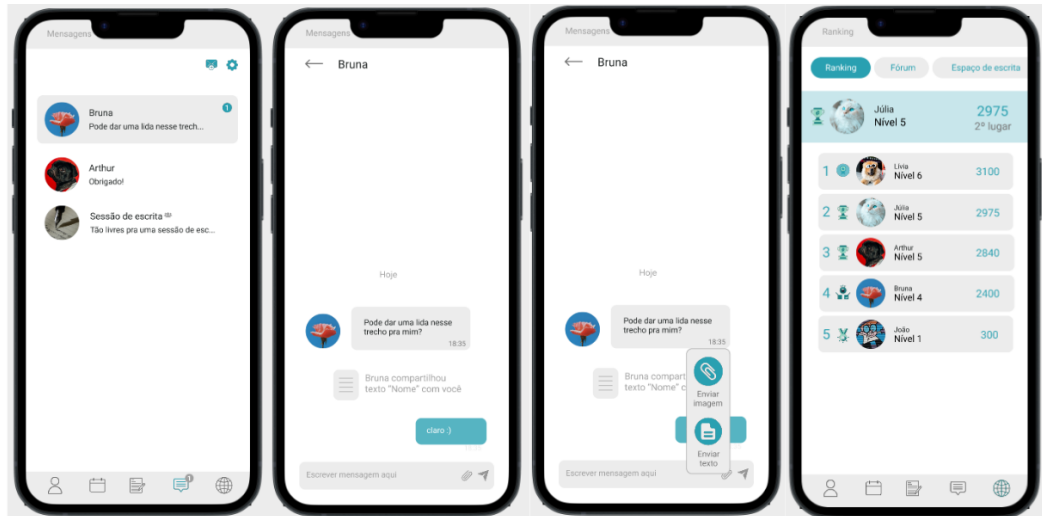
Mensagens

Bruna
Pode dar uma lida nesse trech...
1

Arthur
Obrigado!

Sessão de escrita
Tão livres pra uma sessão de esc...

1

Mensagens

Bruna

Hoje

Pode dar uma lida nesse trecho pra mim?
18:35

Bruna compartilhou texto "Nome" com você

claro :)

Escrever mensagem aqui

Mensagens

Bruna

Hoje

Pode dar uma lida nesse trecho pra mim?
18:35

Bruna compartil
texto "Nome" c

Enviar imagem

Enviar texto

Escrever mensagem aqui

Ranking

Ranking
Fórum
Espaço de escrita

Júlia
Nível 5
2975
2º lugar

1 Lívia Nível 6 3100
2 Júlia Nível 5 2975
3 Arthur Nível 5 2840
4 Bruna Nível 4 2400
5 João Nível 1 300